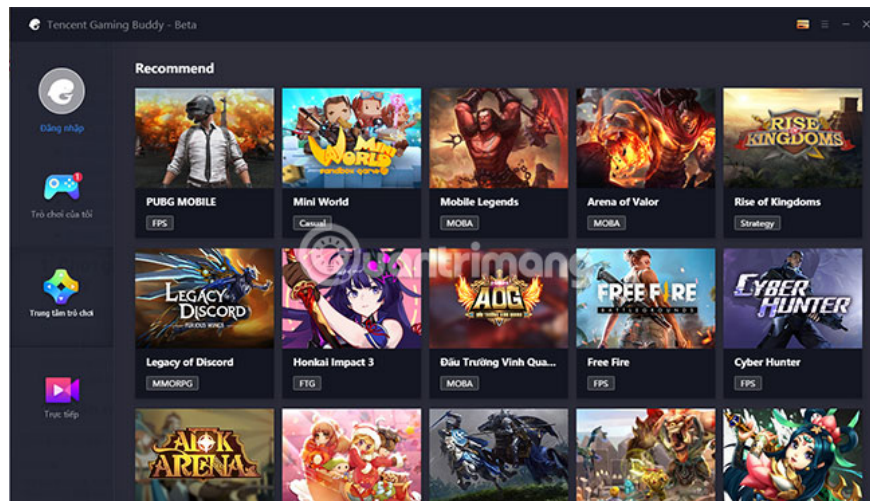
Tencent Gaming Buddy - Beta

Đăng nhập

Trò chơi của tôi

Trung tâm trò chơi

Trực tiếp

Recommend

PUBG MOBILE
FPS

Mini World
Casual

Mobile Legends
MOBA

Arena of Valor
MOBA

Rise of Kingdoms
Strategy

Legacy of Discord
MMORPG

Honkai Impact 3
FTG

Đấu Trường Vinh Qua...
MOBA

Free Fire
FPS

Cyber Hunter
FPS

Quantrimang